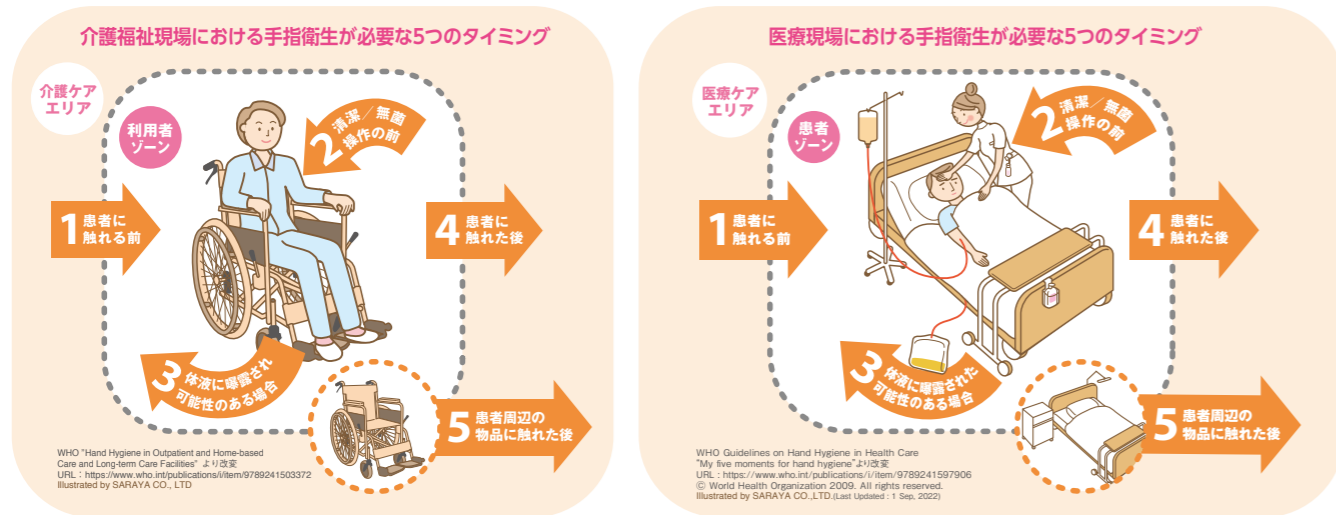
介護福祉現場における手指衛生が必要な5つのタイミング

介護ケアエリア

利用者ゾーン

2 清潔／無菌操作の前

1 患者に触れる前

4 患者に触れた後

3 体液に曝露された可能性のある場合

5 患者周辺の物品に触れた後

WHO "Hand Hygiene in Outpatient and Home-based Care and Long-term Care Facilities" より改変
URL：https://www.who.int/publications/i/item/9789241503372
Illustrated by SARAYA CO., LTD

医療現場における手指衛生が必要な5つのタイミング

医療ケアエリア

患者ゾーン

2 清潔／無菌操作の前

1 患者に触れる前

4 患者に触れた後

3 体液に曝露された可能性のある場合

5 患者周辺の物品に触れた後

WHO Guidelines on Hand Hygiene in Health Care
"My five moments for hand hygiene"より改変
URL：https://www.who.int/publications/i/item/9789241597906
© World Health Organization 2009. All rights reserved.
Illustrated by SARAYA CO.,LTD.(Last Updated : 1 Sep, 2022)